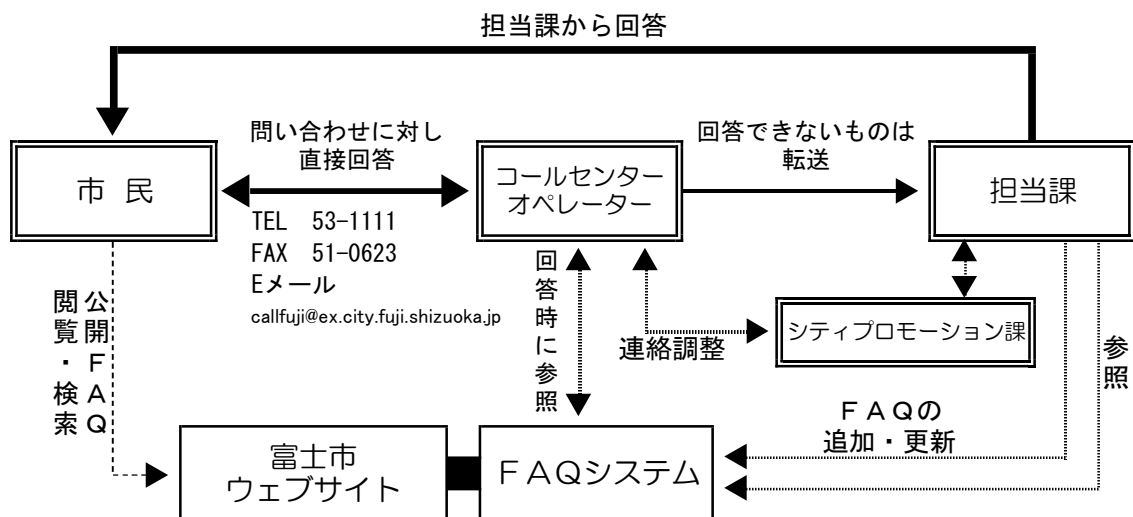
担当課から回答

市 民

問い合わせに対し 直接回答

TEL 53-1111
FAX 51-0623
Eメール
callfuji@ex.city.fuji.shizuoka.jp

コールセンター オペレーター

回答できないものは 転送

担当課

回答時に参照

連絡調整

シティプロモーション課

公開FAQ 閲覧・検索

参照

FAQの 追加・更新

富士市 ウェブサイト

FAQシステム